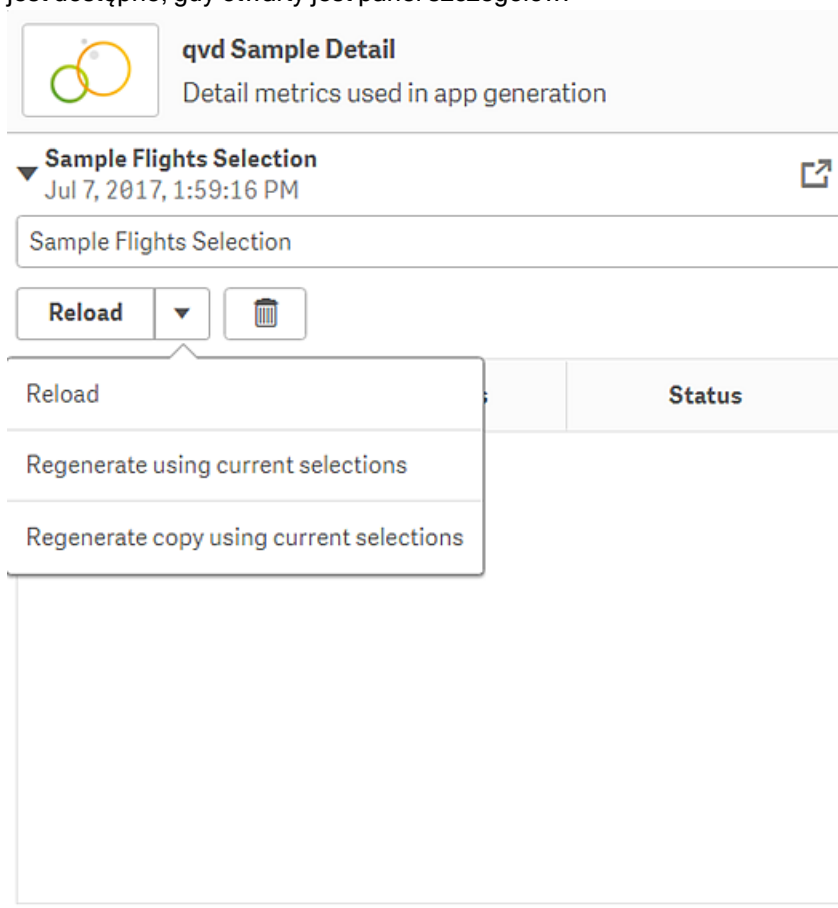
jest dostępne, gdy otwarty jest panel szczegółów.

qvd Sample Detail
Detail metrics used in app generation

Sample Flights Selection
Jul 7, 2017, 1:59:16 PM

Sample Flights Selection

Reload

Reload

Regenerate using current selections

Regenerate copy using current selections

Status